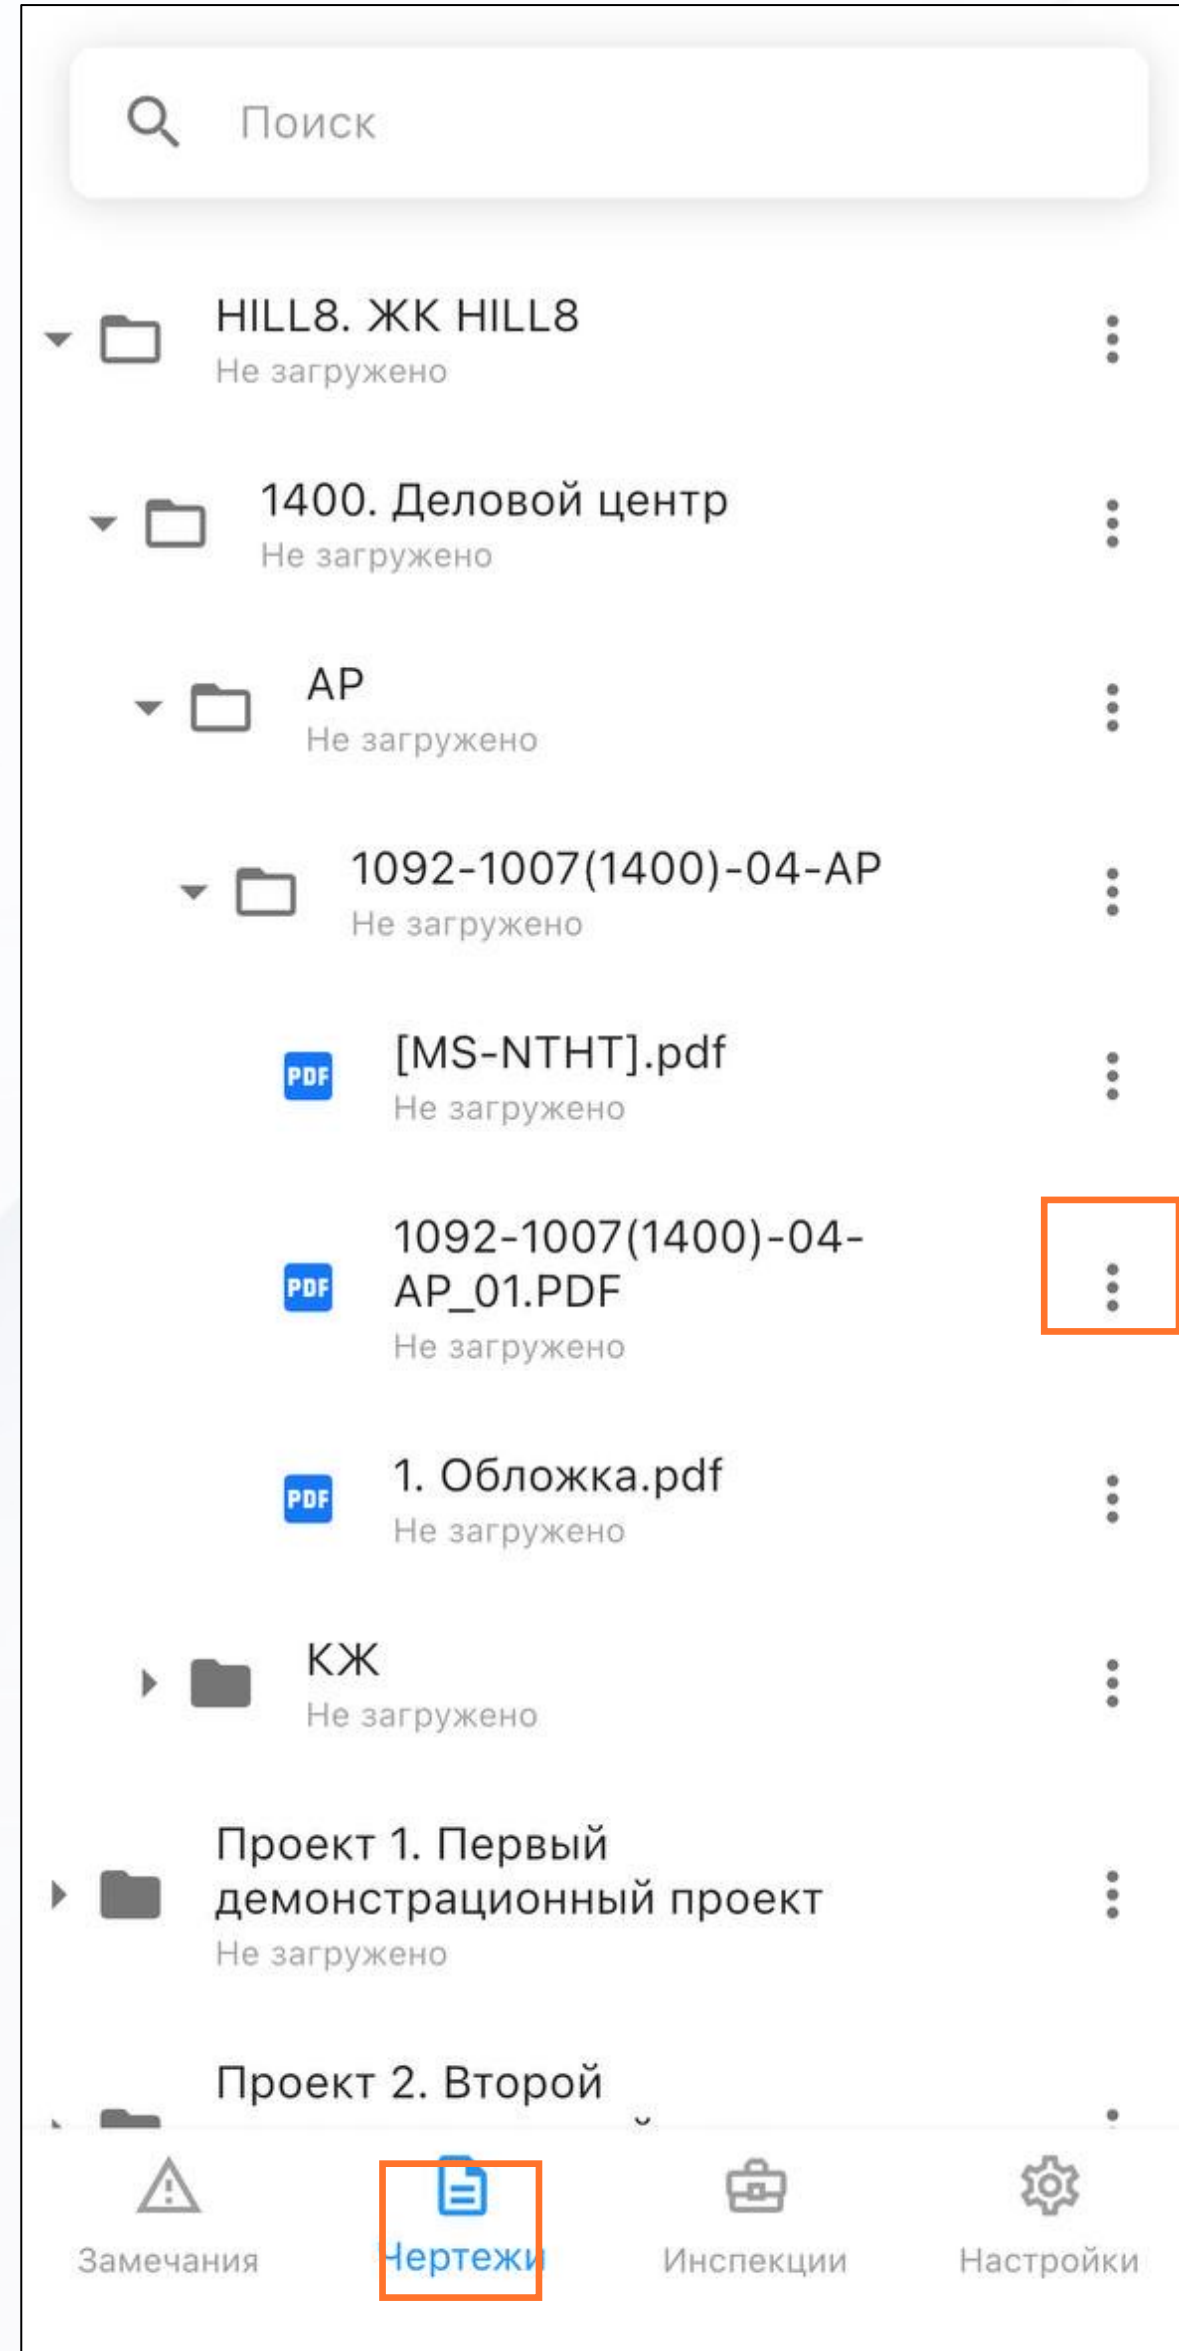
Поиск

HILL8. ЖК HILL8
Не загружено

1400. Деловой центр
Не загружено

АР
Не загружено

1092-1007(1400)-04-АР
Не загружено

PDF [MS-NTHT].pdf
Не загружено

PDF 1092-1007(1400)-04-AP_01.PDF
Не загружено

PDF 1. Обложка.pdf
Не загружено

КЖ
Не загружено

Проект 1. Первый демонстрационный проект
Не загружено

Проект 2. Второй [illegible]

Замечания
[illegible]ертежи
Инспекции
Настройки